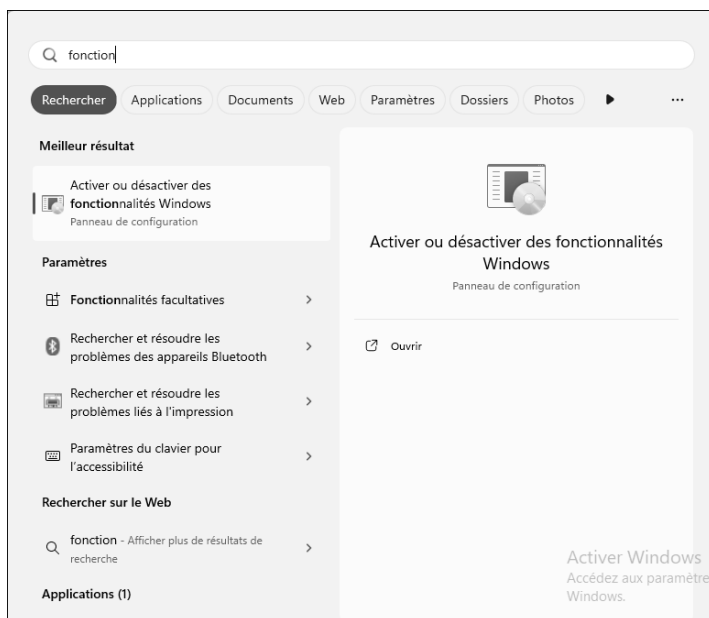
fonction

Rechercher Applications Documents Web Paramètres Dossiers Photos ...

Meilleur résultat

Activer ou désactiver des fonctionnalités Windows
Panneau de configuration

Paramètres

Fonctionnalités facultatives

Rechercher et résoudre les problèmes des appareils Bluetooth

Rechercher et résoudre les problèmes liés à l'impression

Paramètres du clavier pour l'accessibilité

Rechercher sur le Web

fonction - Afficher plus de résultats de recherche

Applications (1)

Activer ou désactiver des fonctionnalités Windows
Panneau de configuration

Ouvrir

Activer Windows
Accédez aux paramètre
Windows.